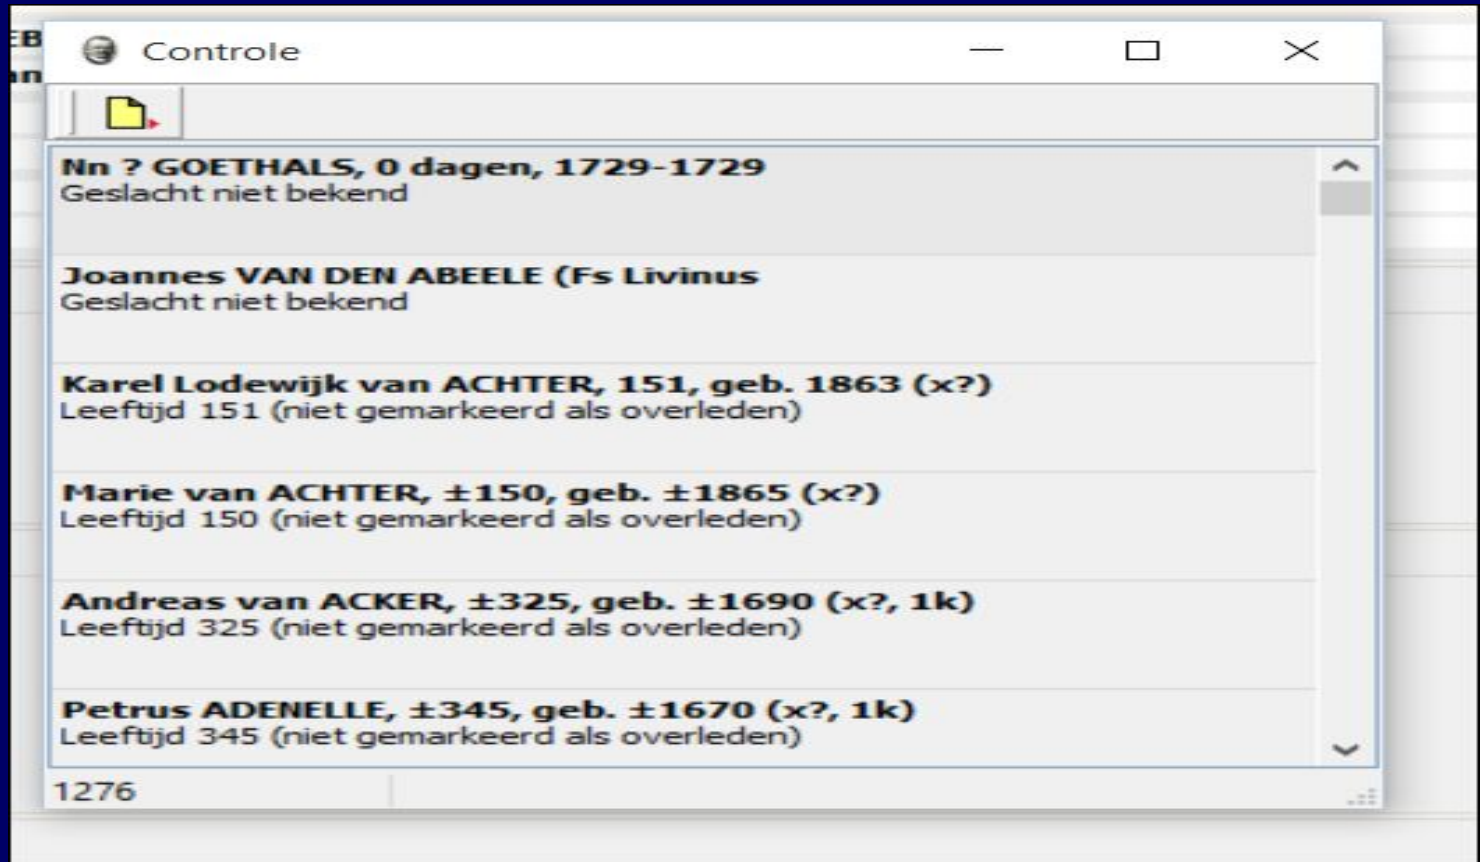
EB
an

Controle

Nn ? GOETHALS, 0 dagen, 1729-1729
Geslacht niet bekend

Joannes VAN DEN ABEELE (Fs Livinus
Geslacht niet bekend

Karel Lodewijk van ACHTER, 151, geb. 1863 (x?)
Leeftijd 151 (niet gemarkeerd als overleden)

Marie van ACHTER, ±150, geb. ±1865 (x?)
Leeftijd 150 (niet gemarkeerd als overleden)

Andreas van ACKER, ±325, geb. ±1690 (x?, 1k)
Leeftijd 325 (niet gemarkeerd als overleden)

Petrus ADENELLE, ±345, geb. ±1670 (x?, 1k)
Leeftijd 345 (niet gemarkeerd als overleden)

1276